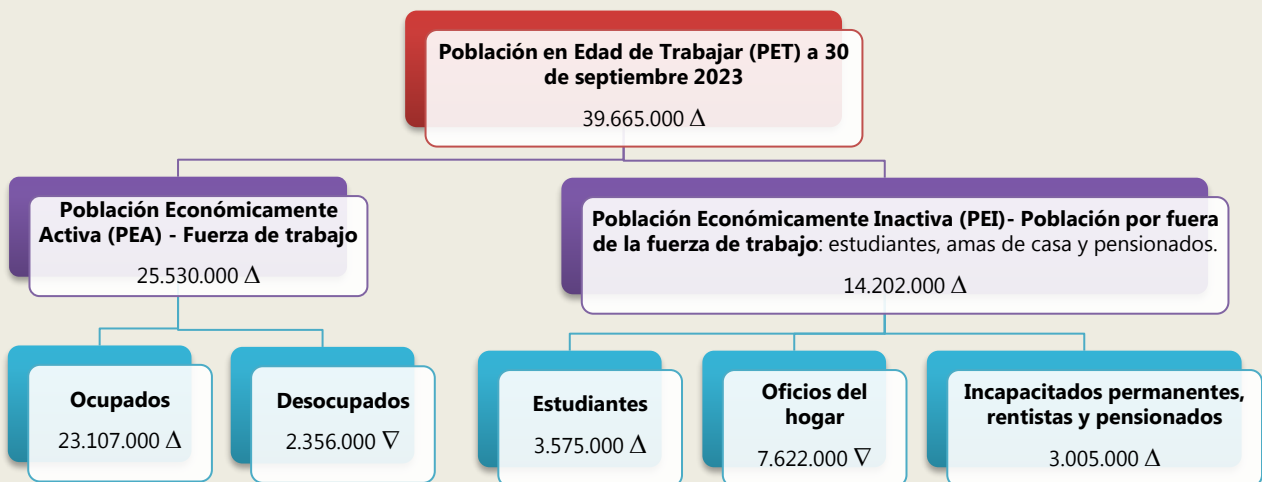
Población en Edad de Trabajar (PET) a 30 de septiembre 2023

39.665.000 $\Delta$

Población Económicamente Activa (PEA) - Fuerza de trabajo

25.530.000 $\Delta$

Población Económicamente Inactiva (PEI)- Población por fuera de la fuerza de trabajo: estudiantes, amas de casa y pensionados.

14.202.000 $\Delta$

Ocupados

23.107.000 $\Delta$

Desocupados

2.356.000 $\nabla$

Estudiantes

3.575.000 $\Delta$

Oficios del hogar

7.622.000 $\nabla$

Incapacitados permanentes, rentistas y pensionados

3.005.000 $\Delta$